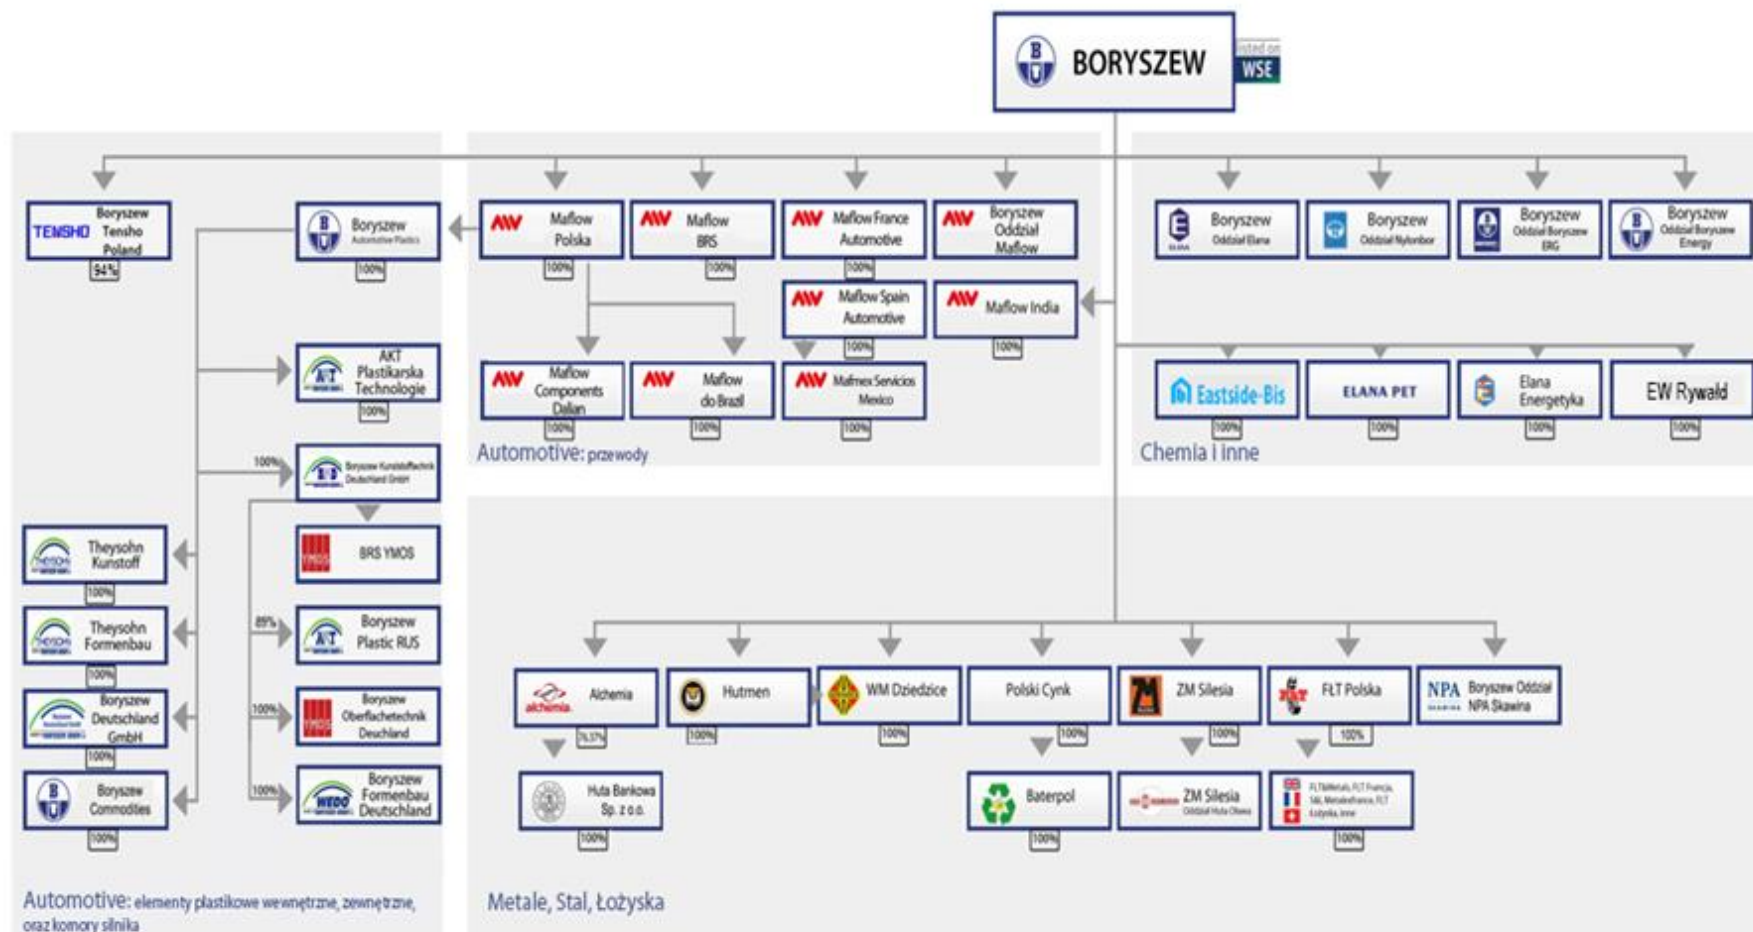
BORYSZEW listed on WSE

TENSHO Boryszew Tensho Poland 94%

Boryszew Automotive Plastics 100%

AKT Plastikarska Technologie 100%

100% Boryszew Kunststofftechnik Deutschland GmbH

BRS YMOS

89% Boryszew Plastic RUS

100% Boryszew Oberflachetechnik Deuchland

100% Boryszew Formenbau Deutschland

Theysohn Kunstoff 100%

Theysohn Formenbau 100%

Boryszew Deutschland GmbH 100%

Boryszew Commodities 100%

Automotive: elementy plastikowe wewnętrzne, zewnętrzne, oraz komory silnika

Maflow Polska 100%

Maflow BRS 100%

Maflow France Automotive 100%

Boryszew Oddział Maflow

Maflow Spain Automotive 100%

Maflow India 100%

Maflow Components Dalian 100%

Maflow do Brazil 100%

Malmex Servicios Mexico 100%

Automotive: przewody

Boryszew Oddział Elana

Boryszew Oddział Nylonbor

Boryszew Oddział Boryszew ERG

Boryszew Oddział Boryszew Energy

Eastside-Bis 100%

ELANA PET 100%

Elana Energetyka 100%

EW Rywałd 100%

Chemia i inne

Alchemia 74,37%

Hutmen 100%

WM Dziedzice 100%

Polski Cynk 100%

ZM Silesia 100%

FŁT Polska 100%

NPA Boryszew Oddział NPA Skawina

Huta Bankowa Sp. z o.o. 100%

Baterpol 100%

ZM Silesia Oddział Huta Oława

FLT&Metals, FLT Francja, S&L Metalexfrance, FLT Łożyska, inne 100%

Metale, Stal, Łożyska